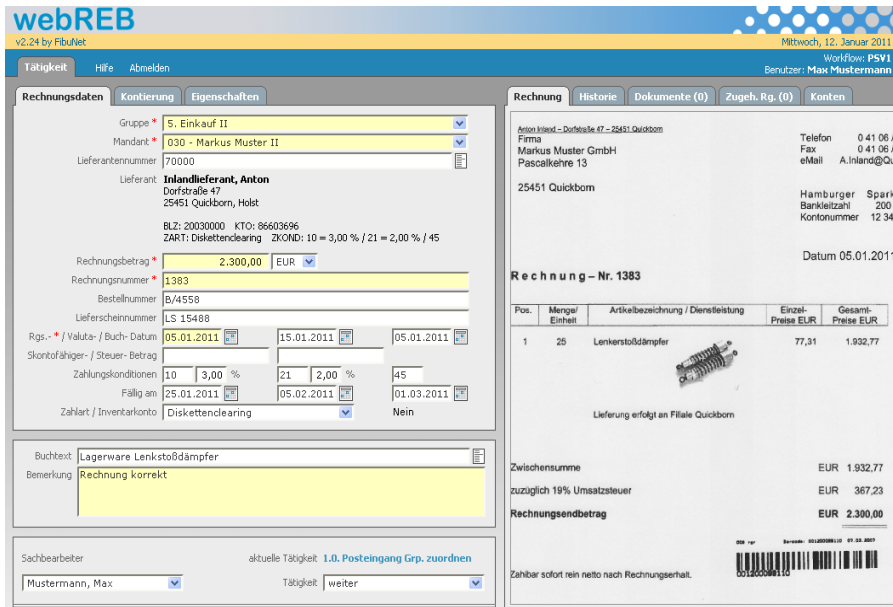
webREB
v2.24 by FibuNet
Mittwoch, 12. Januar 2011
Workflow: PSV1
Benutzer: Max Mustermann
Tätigkeit Hilfe Abmelden

Rechnungsdaten | Kontierung | Eigenschaften

Gruppe * 5. Einkauf II
Mandant * 030 - Markus Muster II
Lieferantennummer 70000
Lieferant Inlandlieferant, Anton
Dorfstraße 47
25451 Quickborn, Holst

BLZ: 20030000 KTO: 86603696
ZART: Diskettenclearing ZKOND: 10 = 3,00 % / 21 = 2,00 % / 45

Rechnungsbetrag * 2.300,00 EUR
Rechnungsnummer * 1383
Bestellnummer B/4558
Lieferscheinnummer LS 15488
Rgs.- * / Valuta- / Buch- Datum 05.01.2011 15.01.2011 05.01.2011
Skontofähiger- / Steuer- Betrag
Zahlungskonditionen 10 3,00 % 21 2,00 % 45
Fällig am 25.01.2011 05.02.2011 01.03.2011
Zahlart / Inventarkonto Diskettenclearing Nein

Buchtext Lagerware Lenkstoßdämpfer
Bemerkung Rechnung korrekt

Sachbearbeiter
aktuelle Tätigkeit 1.0. Posteingang Grp. zuordnen
Mustermann, Max
Tätigkeit weiter

Rechnung | Historie | Dokumente (0) | Zugeh. Rg. (0) | Konten

Anton Inland – Dorfstraße 47 – 25451 Quickborn
Firma
Markus Muster GmbH
Pascalkehre 13

25451 Quickborn

Telefon 0 41 06 /
Fax 0 41 06 /
eMail A.Inland@Qu

Hamburger Spark
Bankleitzahl 200
Kontonummer 12 34

Datum 05.01.2011

Rechnung – Nr. 1383

| Pos. | Menge/ Einheit | Artikelbezeichnung / Dienstleistung | Einzel-Preise EUR | Gesamt-Preise EUR |
|---|---|---|---|---|
| 1 | 25 | Lenkerstoßdämpfer | 77,31 | 1.932,77 |

Lieferung erfolgt an Filiale Quickborn

Zwischensumme EUR 1.932,77
zuzüglich 19% Umsatzsteuer EUR 367,23
Rechnungsendbetrag EUR 2.300,00

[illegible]
001200089110

Zahlbar sofort rein netto nach Rechnungserhalt.